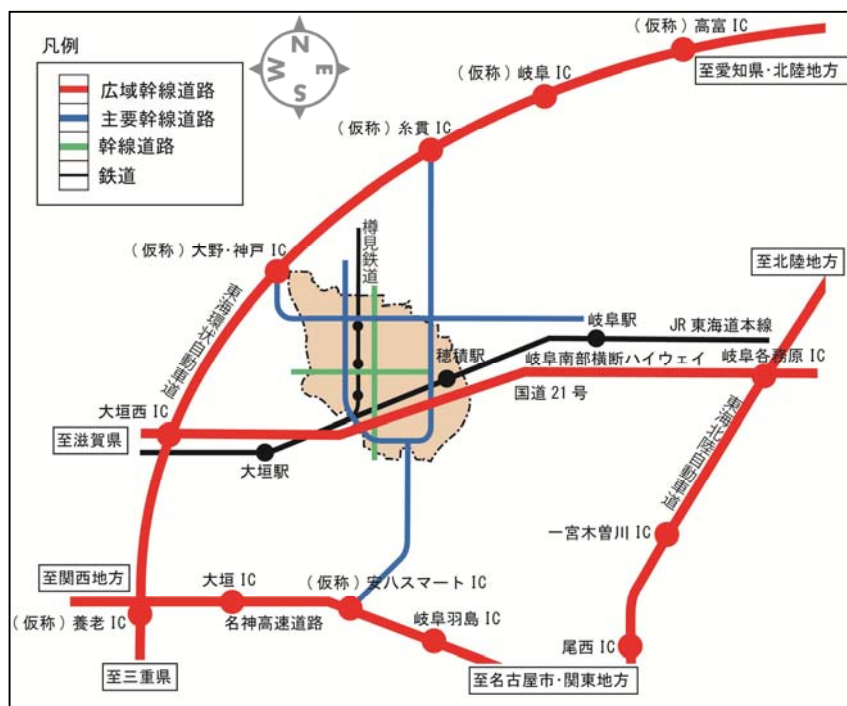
凡例
広域幹線道路
主要幹線道路
幹線道路
鉄道

N
E
S
W

（仮称）高富 IC
至愛知県・北陸地方
（仮称）岐阜 IC
（仮称）糸貫 IC
（仮称）大野・神戸 IC
樽見鉄道
東海環状自動車道
岐阜駅
JR 東海道本線
至北陸地方
穂積駅
岐阜南部横断ハイウェイ
岐阜各務原 IC
国道 21 号
大垣西 IC
至滋賀県
大垣駅
東海北陸自動車道
一宮木曽川 IC
至関西地方
大垣 IC
（仮称）安八スマート IC
（仮称）養老 IC
名神高速道路
岐阜羽島 IC
尾西 IC
至三重県
至名古屋市・関東地方